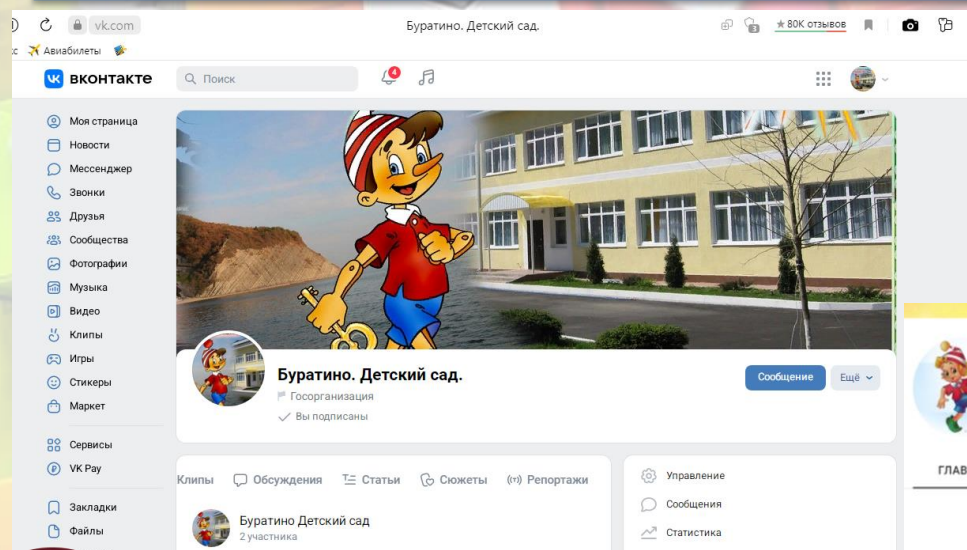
vk.com
Буратино. Детский сад.
★ 80K отзывов
с ✈ Авиабилеты
вконтакте
Поиск
4
Моя страница
Новости
Мессенджер
Звонки
Друзья
Сообщества
Фотографии
Музыка
Видео
Клипы
Игры
Стикеры
Маркет
Сервисы
VK Pay
Закладки
Файлы
Буратино. Детский сад.
Госорганизация
Вы подписаны
Сообщение
Ещё
Клипы
Обсуждения
Статьи
Сюжеты
Репортажи
Буратино Детский сад
2 участника
Управление
Сообщения
Статистика
ГЛАВ